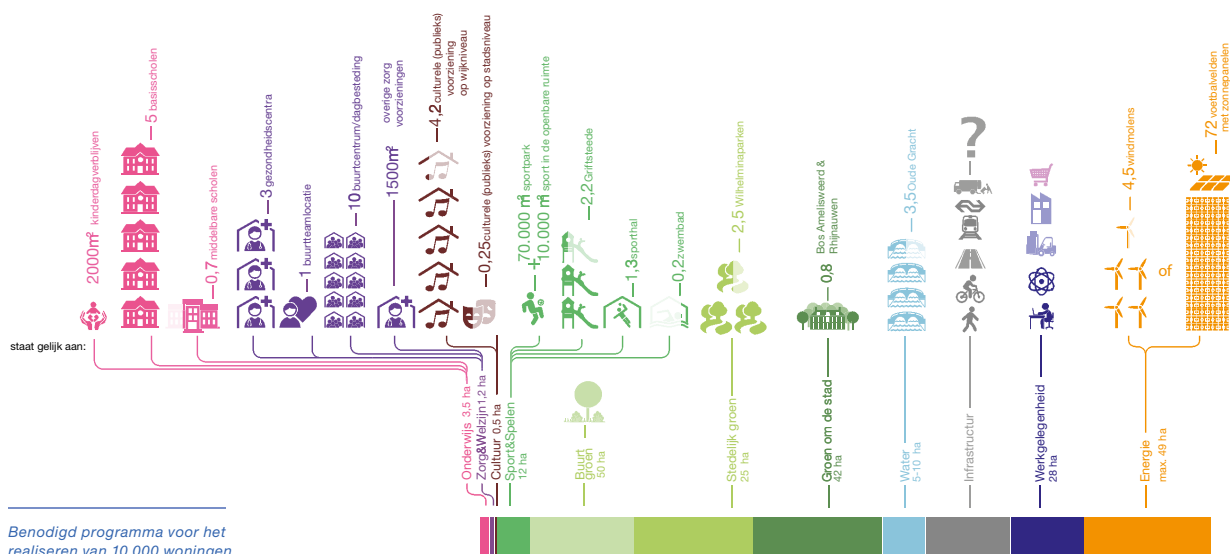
2000m² kinderdagverblijven

5 basisscholen

0,7 middelbare scholen

3 gezondheidscentra

1 buurtteamlocatie

10 buurtcentrum/dagbesteding

1500m² overige zorg voorzieningen

4,2 culturele (publieks) voorziening op wijkniveau

0,25 culturele (publieks) voorziening op stadsniveau

70.000 m² sportpark

+ 10.000 m² sport in de openbare ruimte

2,2 Griftsteede

1,3 sporthal

0,2 zwembad

2,5 Wilhelminaparken

0,8 Bos Amelisweerd & Rhijnauwen

3,5 Oude Gracht

?

4,5 windmolens

of

72 voetbalvelden met zonnepanelen

staat gelijk aan:

Onderwijs 3,5 ha

Zorg&Welzijn 1,2 ha

Cultuur 0,5 ha

Sport&Spelen 12 ha

Buurt groen 50 ha

Stedelijk groen 25 ha

Groen om de stad 42 ha

Water 5-10 ha

Infrastructur

Werkgelegenheid 28 ha

Energie max. 49 ha

Benodigd programma voor het realiseren van 10.000 woningen